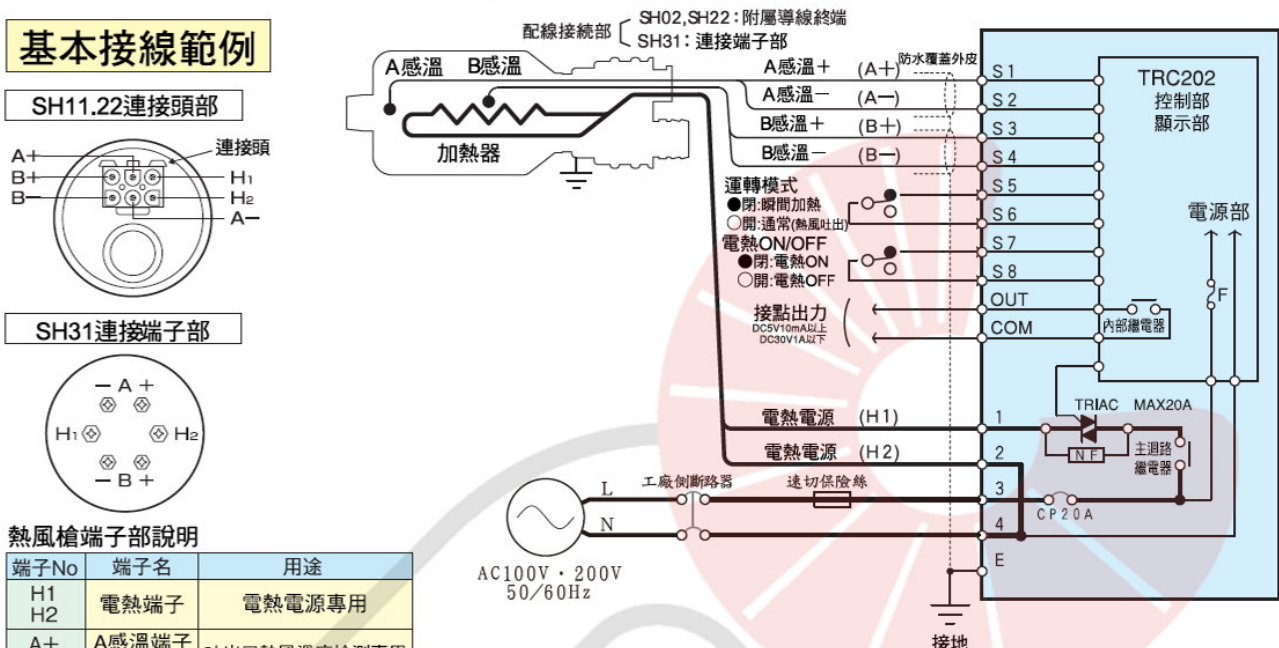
基本接線範例

SH11.22連接頭部

A+
B+
B−
連接頭
H₁
H₂
A−

SH31連接端子部

− A +
H₁
H₂
− B +

熱風槍端子部說明

| 端子No | 端子名 | 用途 |
|---|---|---|
| H1 H2 | 電熱端子 | 電熱電源專用 |
| A+ | A感溫端子 | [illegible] |

配線接続部 SH02,SH22：附屬導線終端
SH31：連接端子部

A感溫 B感溫
加熱器

A感溫＋ (A＋)
A感溫− (A−)
B感溫＋ (B＋)
B感溫− (B−)
防水覆蓋外皮

運轉模式
●閉:瞬間加熱
○開:通常(熱風吐出)
電熱ON/OFF
●閉:電熱ON
○開:電熱OFF
接點出力
DC5V10mA以上
DC30V1A以下

S1
S2
S3
S4
S5
S6
S7
S8
OUT
COM

TRC202
控制部
顯示部
電源部
內部繼電器
F
TRIAC MAX20A
NF
主迴路繼電器

電熱電源 (H1)
電熱電源 (H2)
1
2
3
4
E

L
N
工廠側斷路器
速切保險絲
CP20A

AC100V・200V
50/60Hz

接地